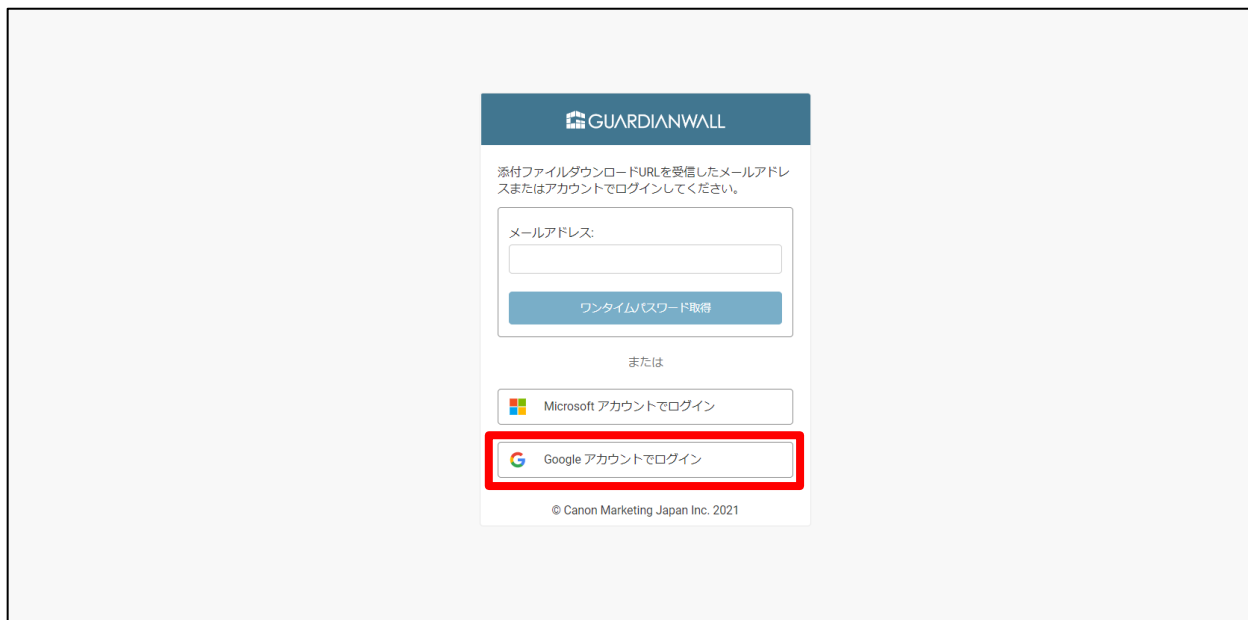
GUARDIANWALL

添付ファイルダウンロードURLを受信したメールアドレスまたはアカウントでログインしてください。

メールアドレス:

ワンタイムパスワード取得

または

Microsoft アカウントでログイン

G Google アカウントでログイン

© Canon Marketing Japan Inc. 2021